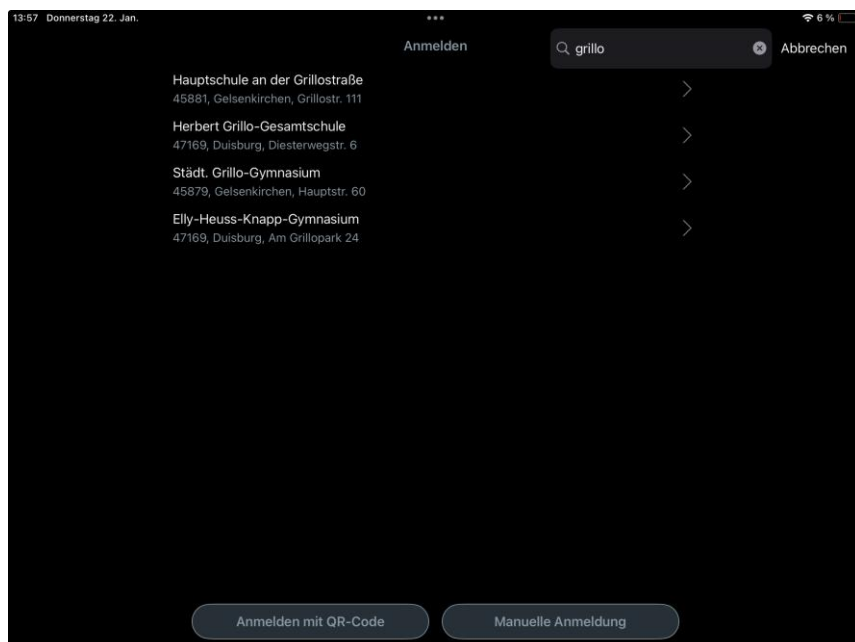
13:57 Donnerstag 22. Jan.

6 %

Anmelden

grillo

Abbrechen

Hauptschule an der Grillostraße
45881, Gelsenkirchen, Grillostr. 111

Herbert Grillo-Gesamtschule
47169, Duisburg, Diesterwegstr. 6

Städt. Grillo-Gymnasium
45879, Gelsenkirchen, Hauptstr. 60

Elly-Heuss-Knapp-Gymnasium
47169, Duisburg, Am Grillopark 24

Anmelden mit QR-Code

Manuelle Anmeldung